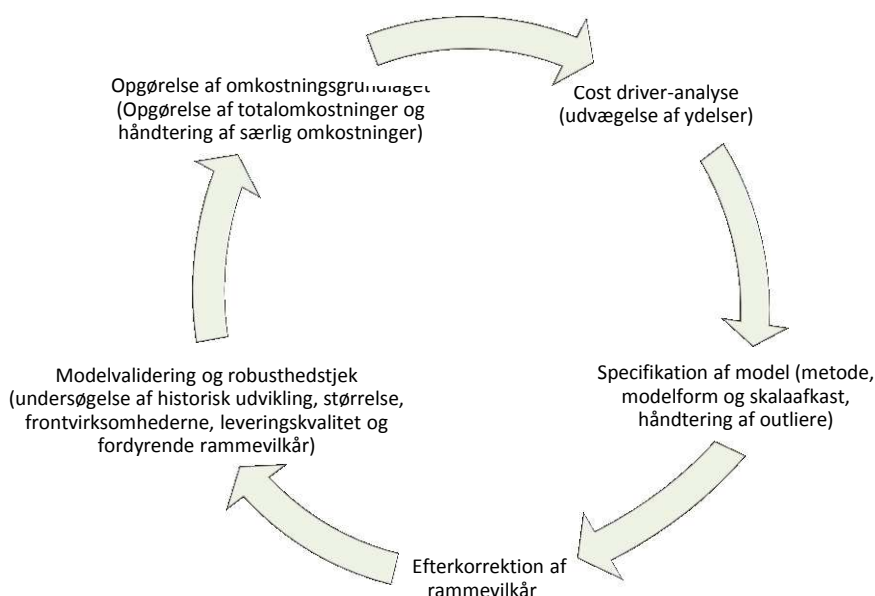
Opgørelse af omkostningsgrundlaget (Opgørelse af totalomkostninger og håndtering af særlig omkostninger)

Cost driver-analyse (udvægelse af ydelser)

Specifikation af model (metode, modelform og skalaafkast, håndtering af outliere)

Efterkorrektion af rammevilkår

Modelvalidering og robusthedstjek (undersøgelse af historisk udvikling, størrelse, frontvirksomhederne, leveringskvalitet og fordyrende rammevilkår)